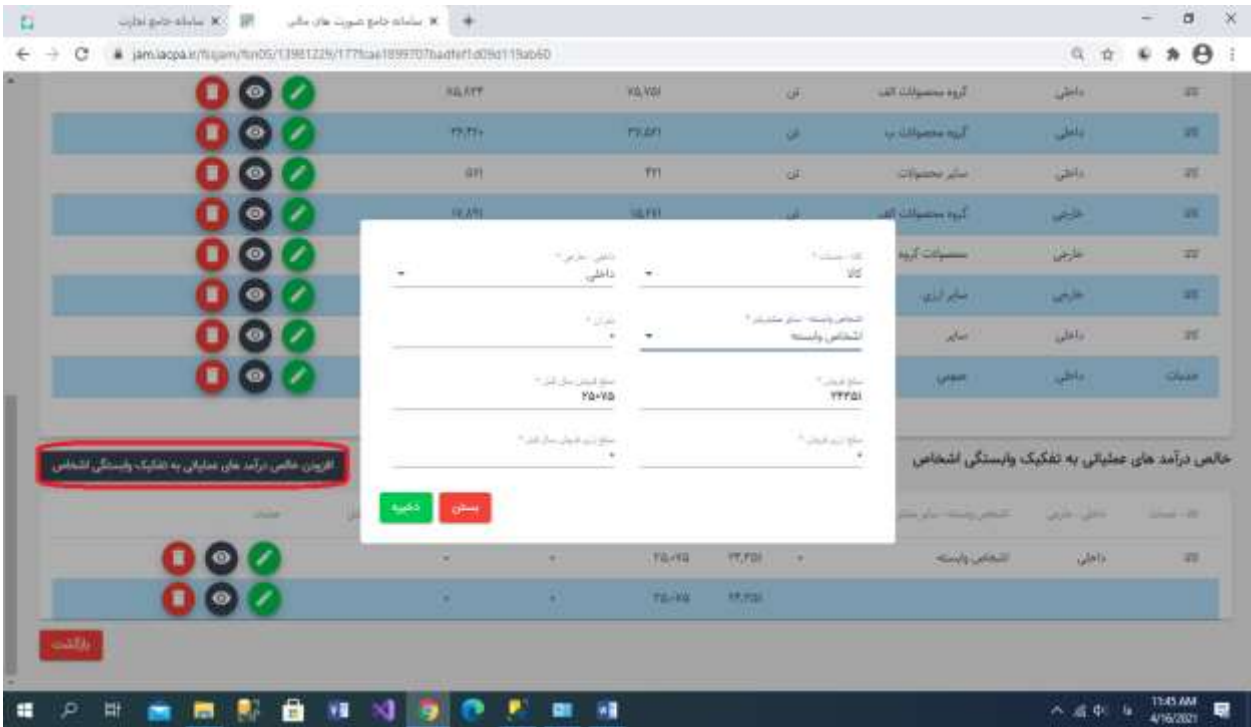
سامانه جامع تجارت
سامانه جامع صورت های مالی
jam.iacpa.ir/fsjam/fsn05/13981229/177fcae1899707badfef1d09d119ab60

| | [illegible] | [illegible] | تن | گروه محصولات الف | داخلی | کالا |
| | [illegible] | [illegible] | تن | گروه محصولات ب | داخلی | کالا |
| | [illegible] | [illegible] | تن | سایر محصولات | داخلی | کالا |
| | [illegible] | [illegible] | تن | گروه محصولات الف | خارجی | کالا |
| | | | | محصولات گروه | خارجی | کالا |
| | | | | سایر ارزی | خارجی | کالا |
| | | | | سایر | داخلی | کالا |
| | | | | عمومی | داخلی | خدمات |

کالا - خدمات *
کالا
داخلی - خارجی *
داخلی
اشخاص وابسته - سایر مشتریان *
اشخاص وابسته
میزان *
مبلغ فروش *
۲۳۴۵۱
مبلغ فروش سال قبل *
۲۵۰۷۵
مبلغ برگشت از فروش *
مبلغ برگشت از فروش سال قبل *
بستن
ذخیره

خالص درآمد های عملیاتی به تفکیک وابستگی اشخاص
افزودن خالص درآمد های عملیاتی به تفکیک وابستگی اشخاص

| کالا - خدمات | داخلی - خارجی | اشخاص وابسته - سایر مشتریان | | | | | | عملیات |
|---|---|---|---|---|---|---|---|---|
| کالا | داخلی | اشخاص وابسته | - | ۲۳،۴۵۱ | ۲۵،۰۷۵ | - | - | |
| | | | | ۲۳،۴۵۱ | ۲۵،۰۷۵ | - | - | |

بازگشت

11:45 AM
4/16/2021